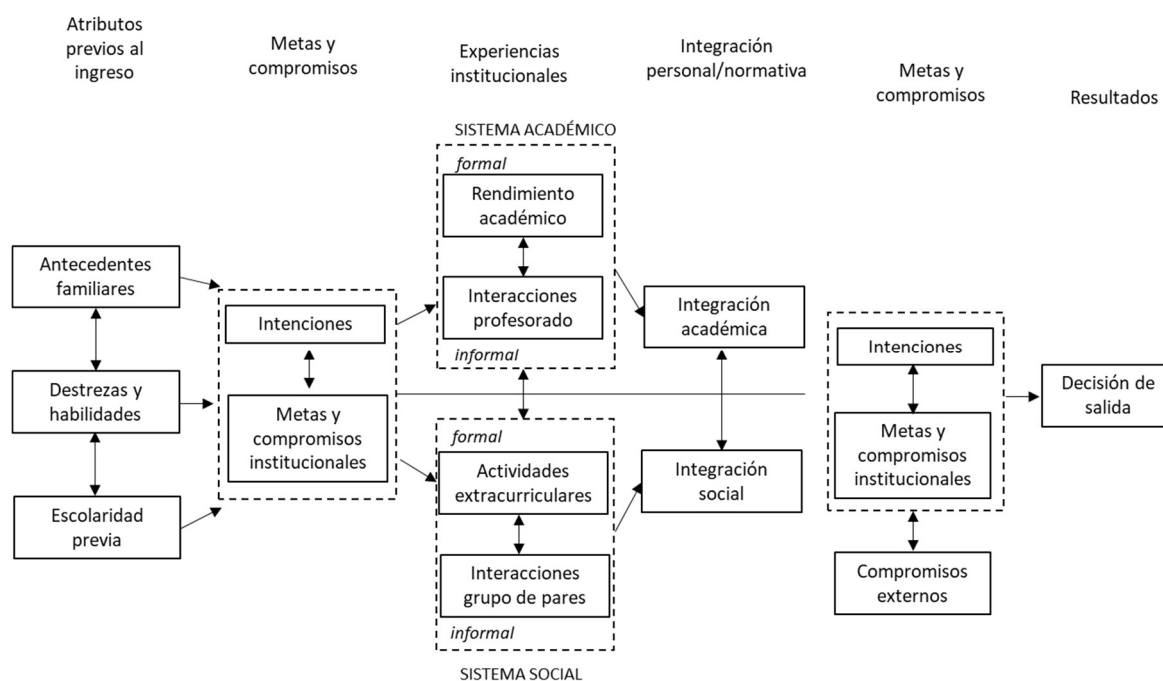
Atributos previos al ingreso

Metas y compromisos

Experiencias institucionales

Integración personal/normativa

Metas y compromisos

Resultados

SISTEMA ACADÉMICO

formal

Rendimiento académico

Interacciones profesorado

informal

Antecedentes familiares

Destrezas y habilidades

Escolaridad previa

Intenciones

Metas y compromisos institucionales

Integración académica

Integración social

formal

Actividades extracurriculares

Interacciones grupo de pares

informal

SISTEMA SOCIAL

Intenciones

Metas y compromisos institucionales

Compromisos externos

Decisión de salida